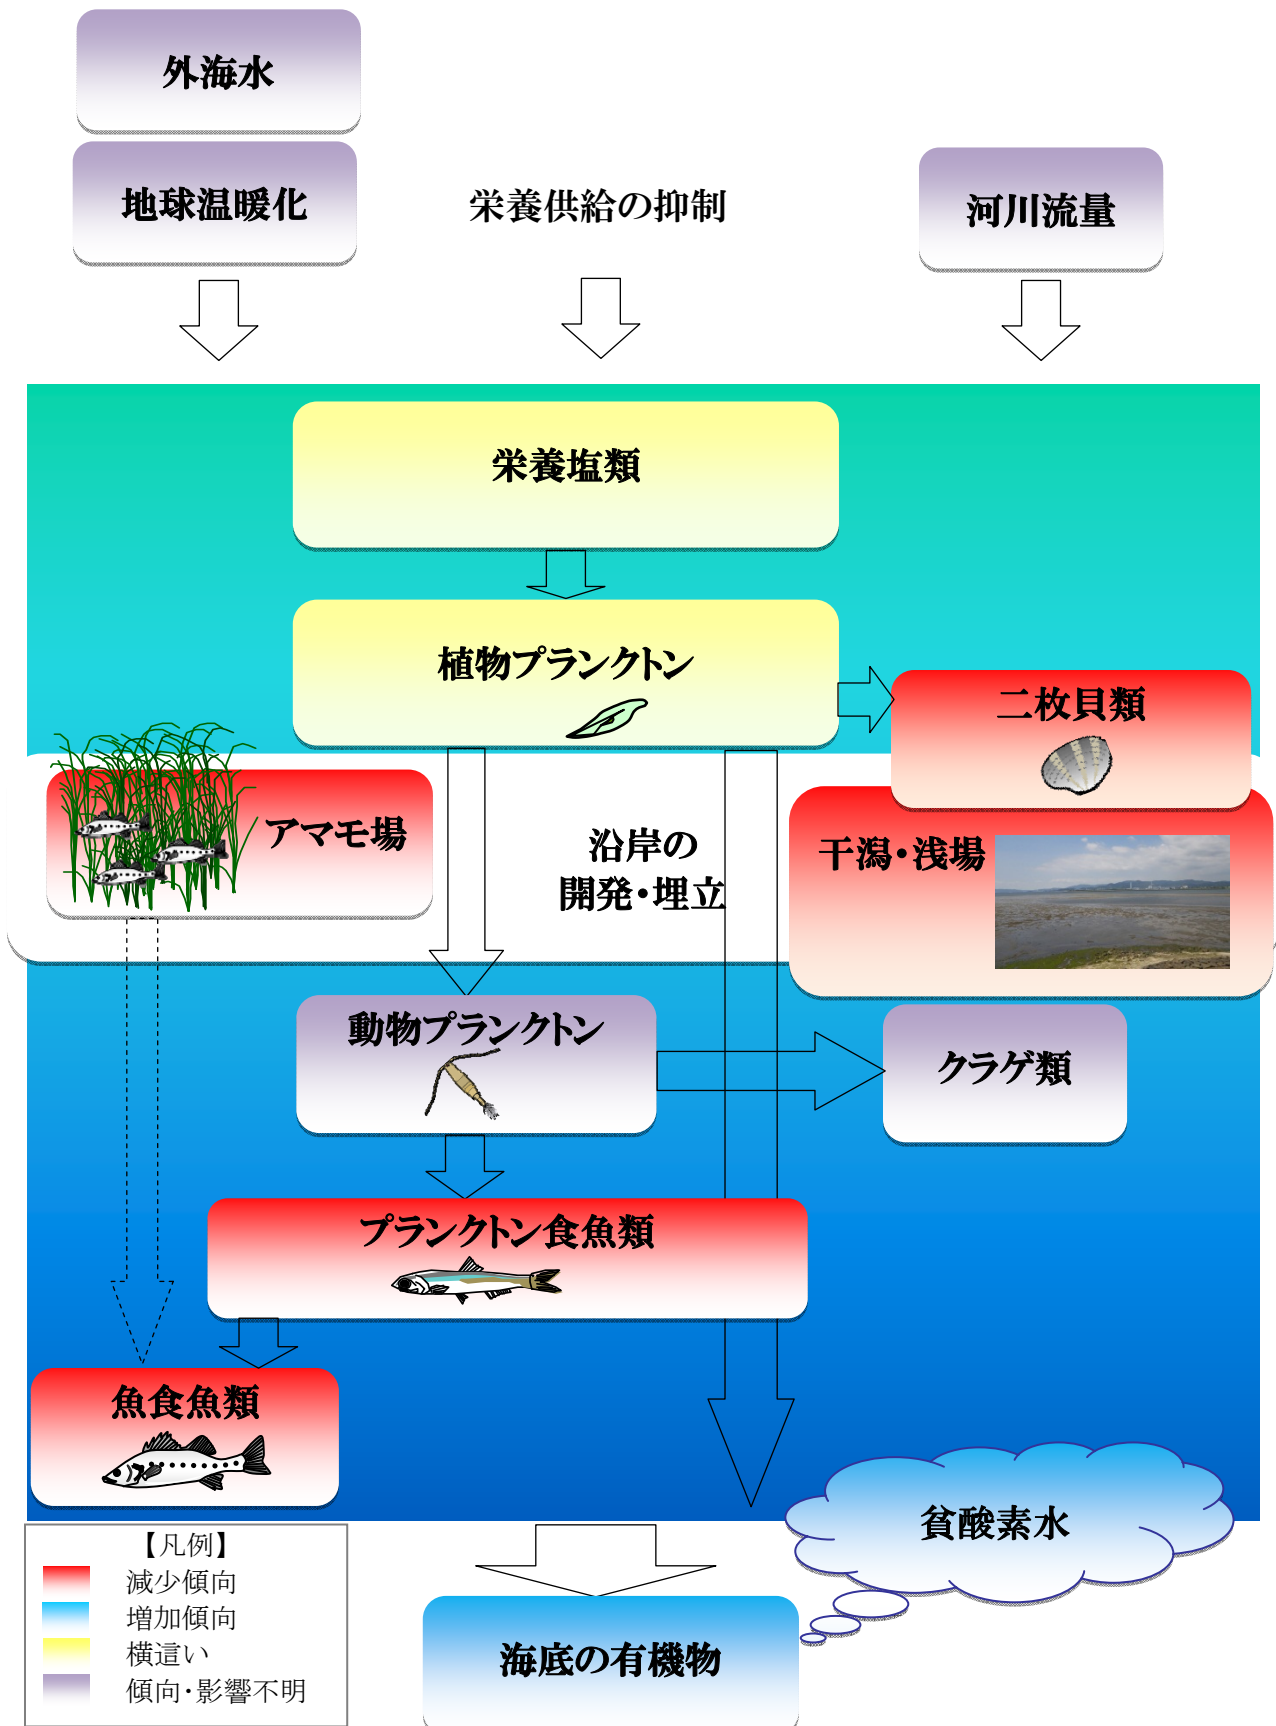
外海水

地球温暖化

栄養供給の抑制

河川流量

栄養塩類

植物プランクトン

二枚貝類

アマモ場

沿岸の
開発・埋立

干潟・浅場

動物プランクトン

クラゲ類

プランクトン食魚類

魚食魚類

貧酸素水

【凡例】
減少傾向
増加傾向
横這い
傾向・影響不明

海底の有機物